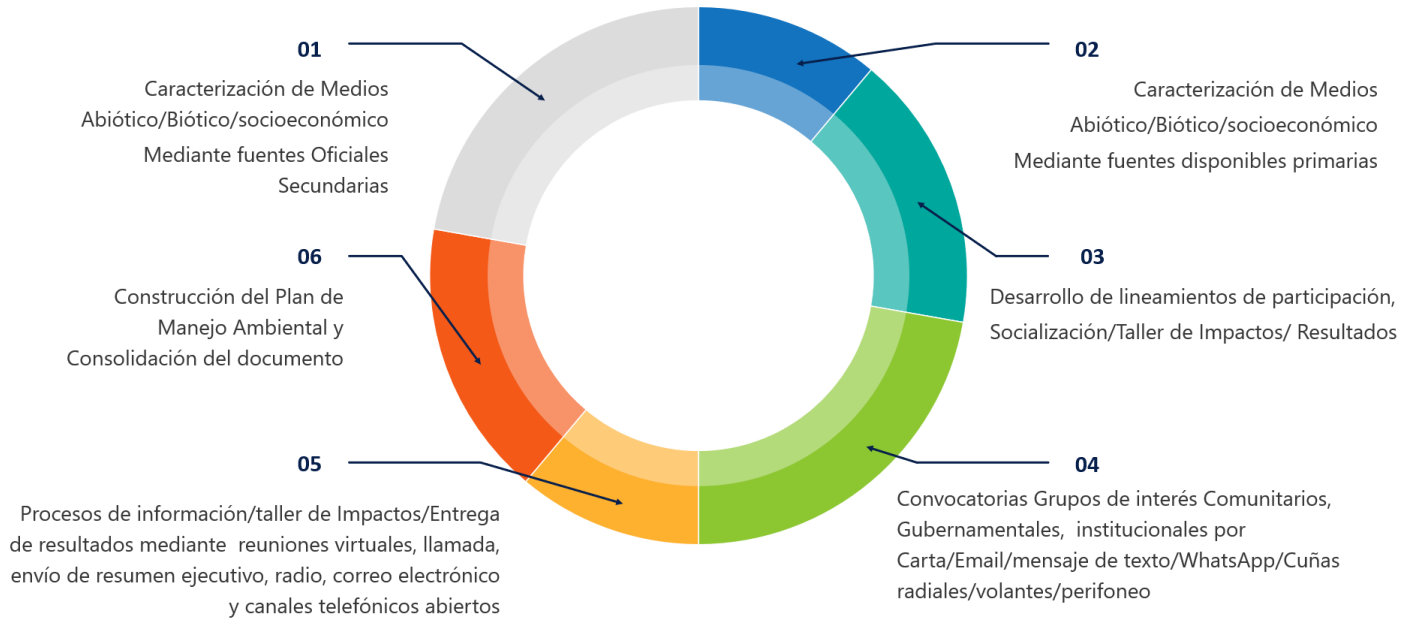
01

Caracterización de Medios Abiótico/Biótico/socioeconómico

Mediante fuentes Oficiales Secundarias

02

Caracterización de Medios Abiótico/Biótico/socioeconómico

Mediante fuentes disponibles primarias

06

Construcción del Plan de Manejo Ambiental y Consolidación del documento

03

Desarrollo de lineamientos de participación, Socialización/Taller de Impactos/ Resultados

05

Procesos de información/taller de Impactos/Entrega de resultados mediante reuniones virtuales, llamada, envío de resumen ejecutivo, radio, correo electrónico y canales telefónicos abiertos

04

Convocatorias Grupos de interés Comunitarios, Gubernamentales, institucionales por Carta/Email/mensaje de texto/WhatsApp/Cuñas radiales/volantes/perifoneo